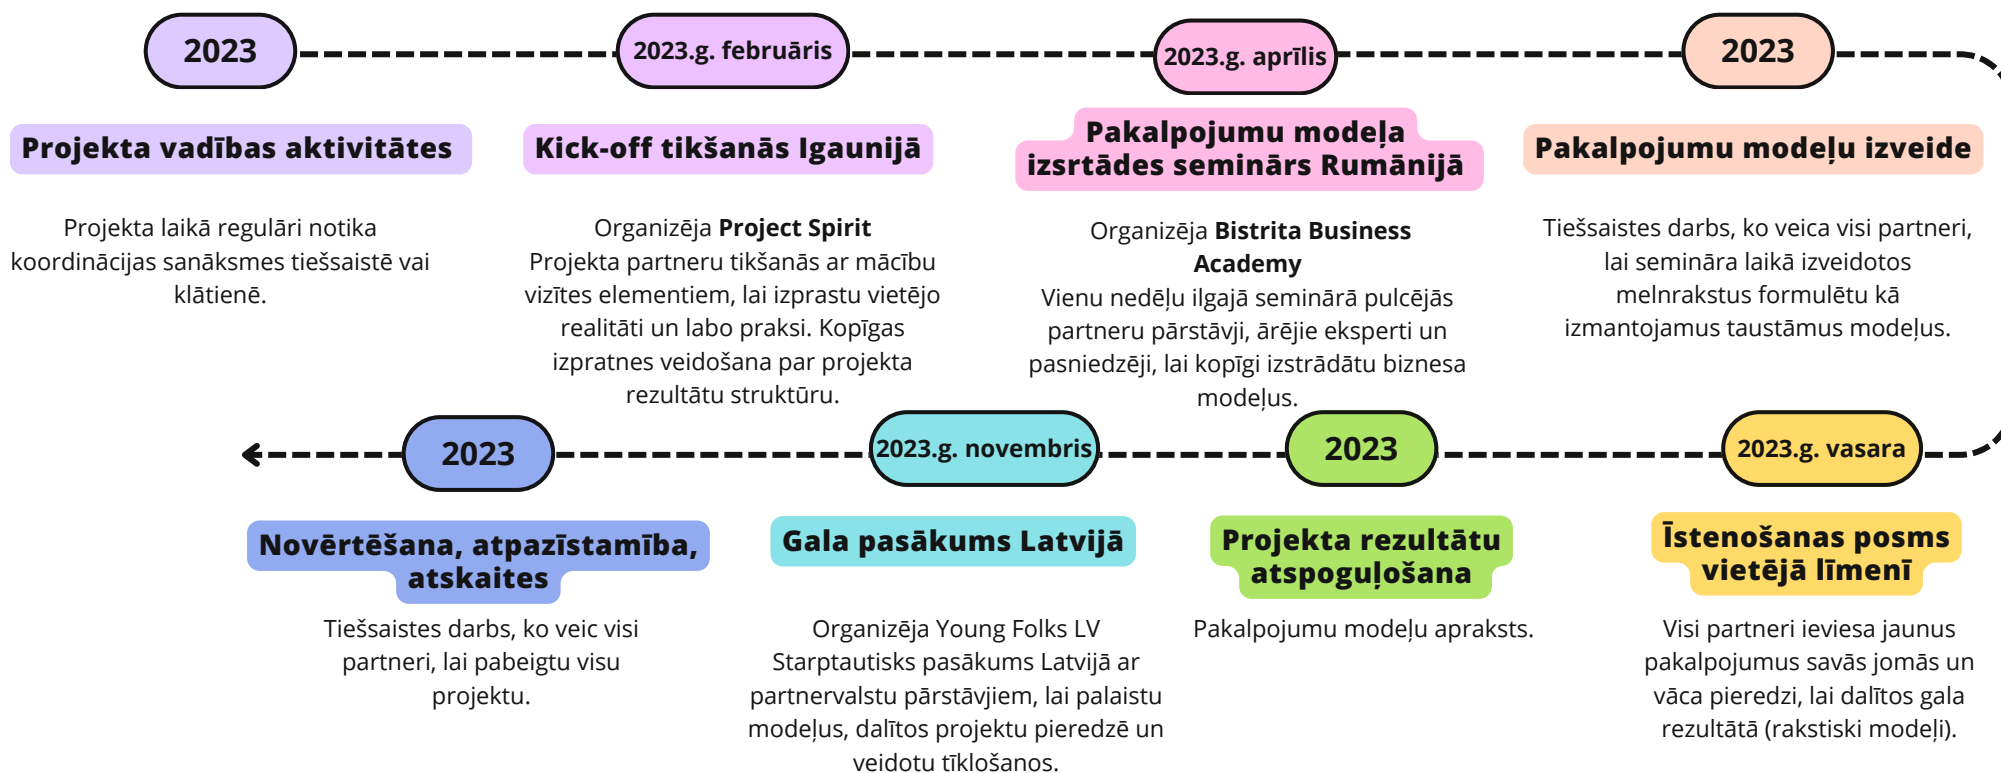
2023

Projekta vadības aktivitātes

Projekta laikā regulāri notika koordinācijas sanāksmes tiešsaistē vai klātienē.

2023.g. februāris

Kick-off tikšanās Igaunijā

Organizēja **Project Spirit**
Projekta partneru tikšanās ar mācību vizītes elementiem, lai izprastu vietējo realitāti un labo praksi. Kopīgas izpratnes veidošana par projekta rezultātu struktūru.

2023.g. aprīlis

Pakalpojumu modeļa izsrtādes seminārs Rumānijā

Organizēja **Bistrita Business Academy**
Vienu nedēļu ilgajā seminārā pulcējās partneru pārstāvji, ārējie eksperti un pasniedzēji, lai kopīgi izstrādātu biznesa modeļus.

2023

Pakalpojumu modeļu izveide

Tiešsaistes darbs, ko veica visi partneri, lai semināra laikā izveidotos melnrakstus formulētu kā izmantojamus taustāmus modeļus.

2023.g. vasara

Īstenošanas posms vietējā līmenī

Visi partneri ieviesa jaunus pakalpojumus savās jomās un vāca pieredzi, lai dalītos gala rezultātā (rakstiski modeļi).

2023

Projekta rezultātu atspoguļošana

Pakalpojumu modeļu apraksts.

2023.g. novembris

Gala pasākums Latvijā

Organizēja Young Folks LV
Starptautisks pasākums Latvijā ar partnervalstu pārstāvjiem, lai palaistu modeļus, dalītos projektu pieredzē un veidotu tīklošanos.

2023

Novērtēšana, atpazīstamība, atskaites

Tiešsaistes darbs, ko veic visi partneri, lai pabeigtu visu projektu.